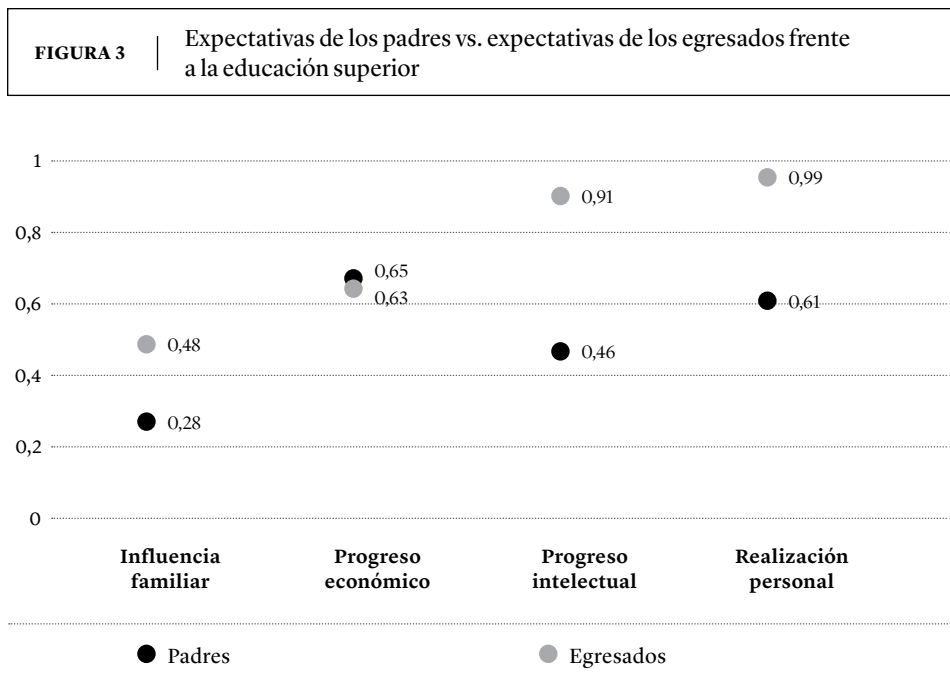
FIGURA 3

Expectativas de los padres vs. expectativas de los egresados frente a la educación superior

1
0,8
0,6
0,4
0,2
0

0,48
0,28
0,65
0,63
0,91
0,46
0,99
0,61

Influencia familiar
Progreso económico
Progreso intelectual
Realización personal

Padres
Egresados